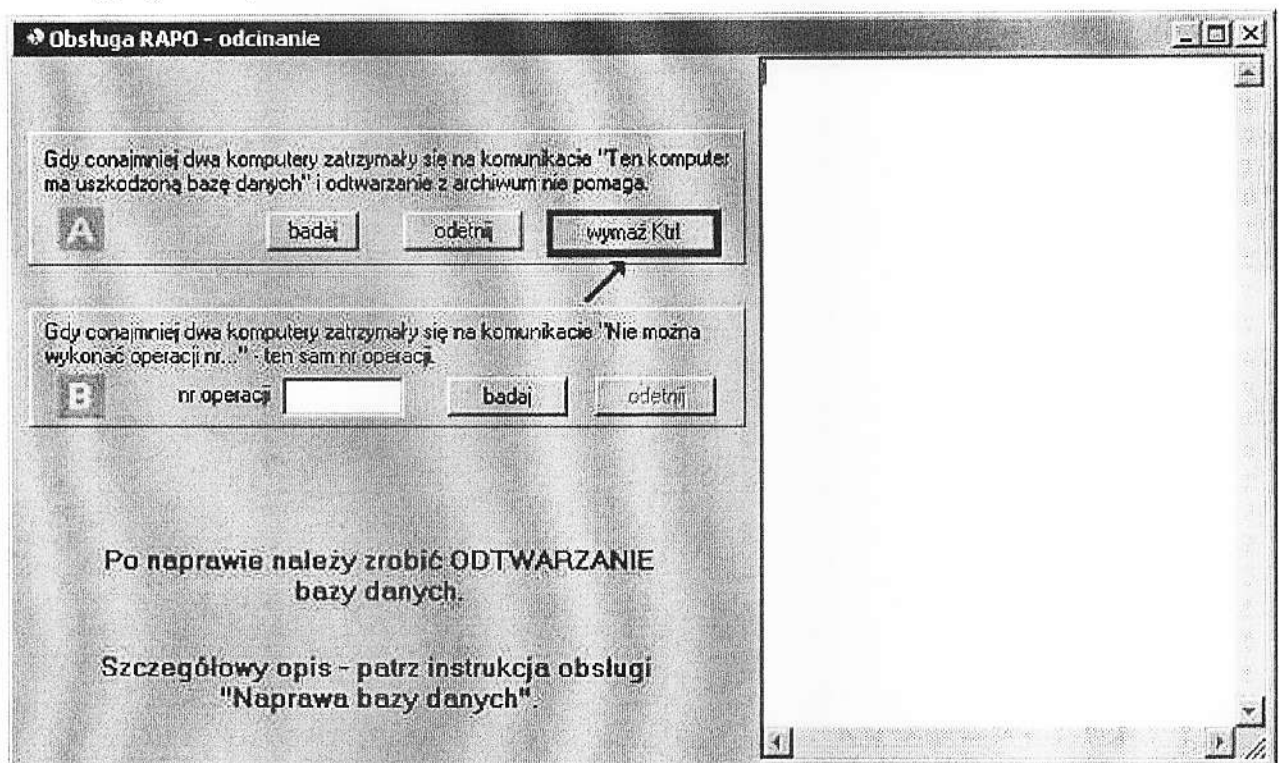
Obsługa RAPO - odcinanie

Gdy conajmniej dwa komputery zatrzymały się na komunikacie "Ten komputer ma uszkodzoną bazę danych" i odtwarzanie z archiwum nie pomaga.

A

badaj

odetnij

wymaż Ktrl

Gdy conajmniej dwa komputery zatrzymały się na komunikacie "Nie można wykonać operacji nr..." - ten sam nr operacji.

B

nr operacji

badaj

odetnij

Po naprawie należy zrobić ODTWARZANIE bazy danych.

Szczegółowy opis - patrz instrukcja obsługi "Naprawa bazy danych".